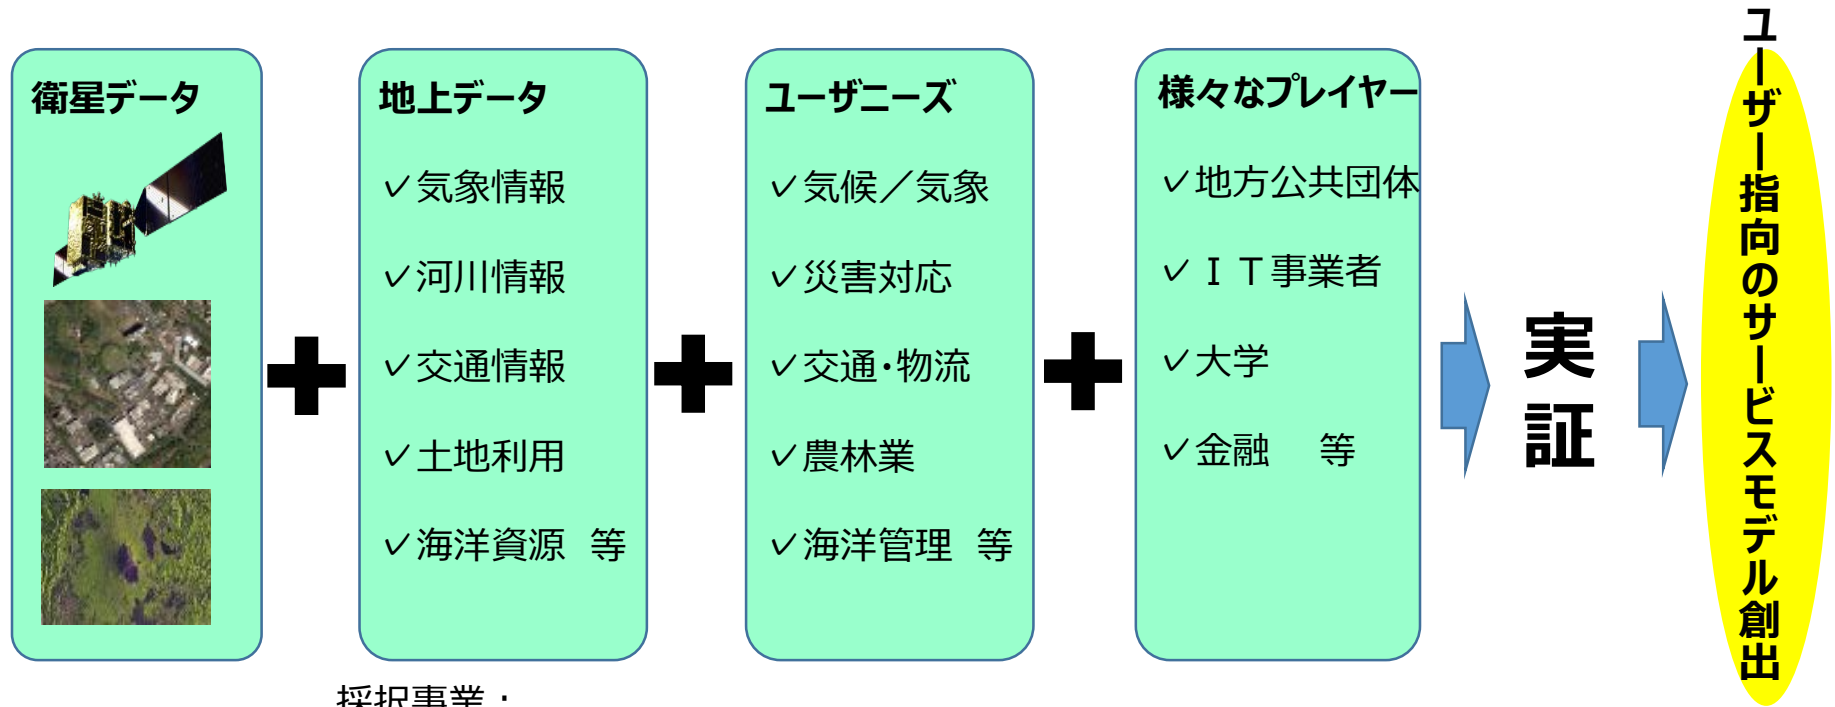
衛星データ

地上データ

✓気象情報

✓河川情報

✓交通情報

✓土地利用

✓海洋資源　等

ユーザニーズ

✓気候／気象

✓災害対応

✓交通･物流

✓農林業

✓海洋管理　等

様々なプレイヤー

✓地方公共団体

✓ＩＴ事業者

✓大学

✓金融　等

実証

ユーザー指向のサービスモデル創出

採択事業：